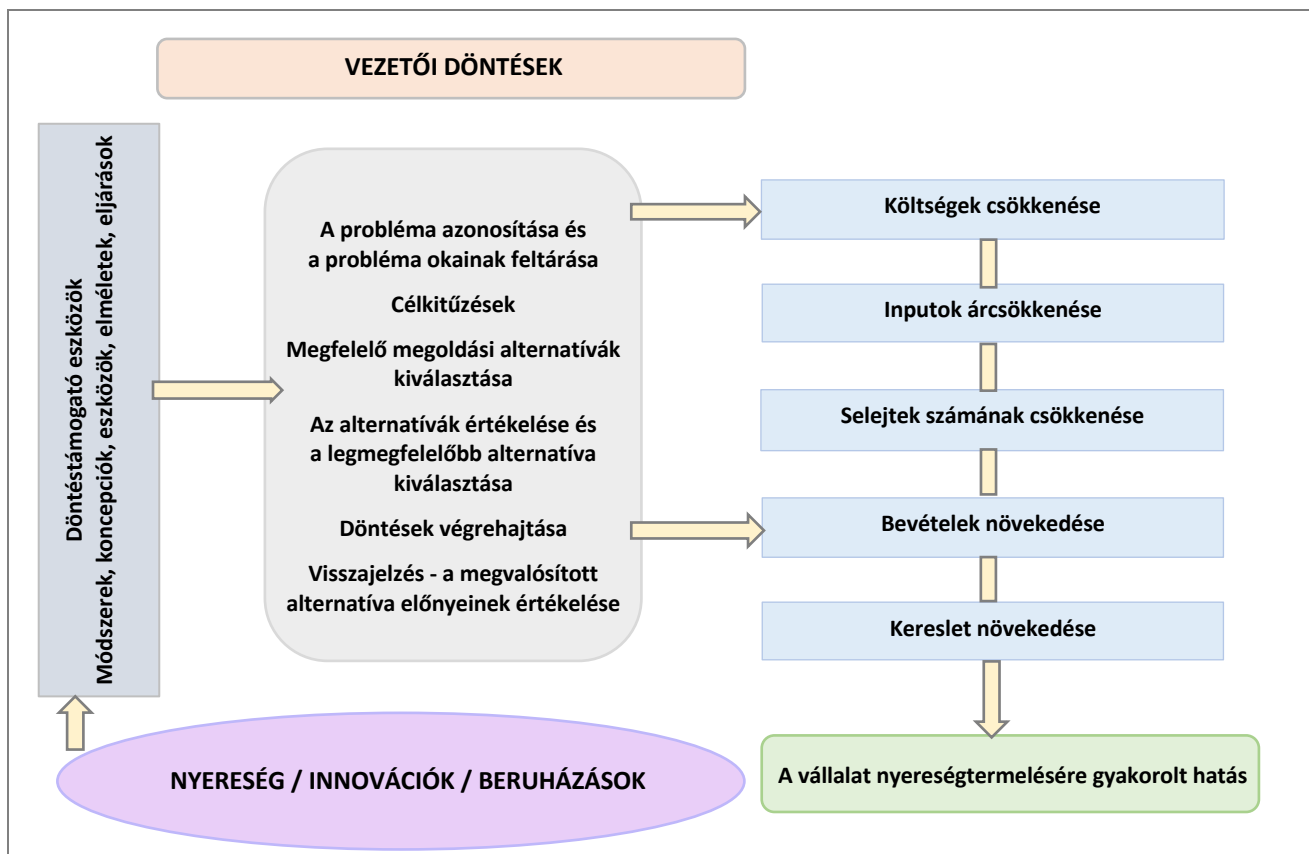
VEZETŐI DÖNTÉSEK

Döntéstámogató eszközök
Módszerek, koncepciók, eszközök, elméletek, eljárások

A probléma azonosítása és a probléma okainak feltárása

Célkitűzések

Megfelelő megoldási alternatívák kiválasztása

Az alternatívák értékelése és a legmegfelelőbb alternatíva kiválasztása

Döntések végrehajtása

Visszajelzés - a megvalósított alternatíva előnyeinek értékelése

Költségek csökkenése

Inputok árcsökkenése

Selejtek számának csökkenése

Bevételek növekedése

Kereslet növekedése

A vállalat nyereségtermelésére gyakorolt hatás

NYERESÉG / INNOVÁCIÓK / BERUHÁZÁSOK